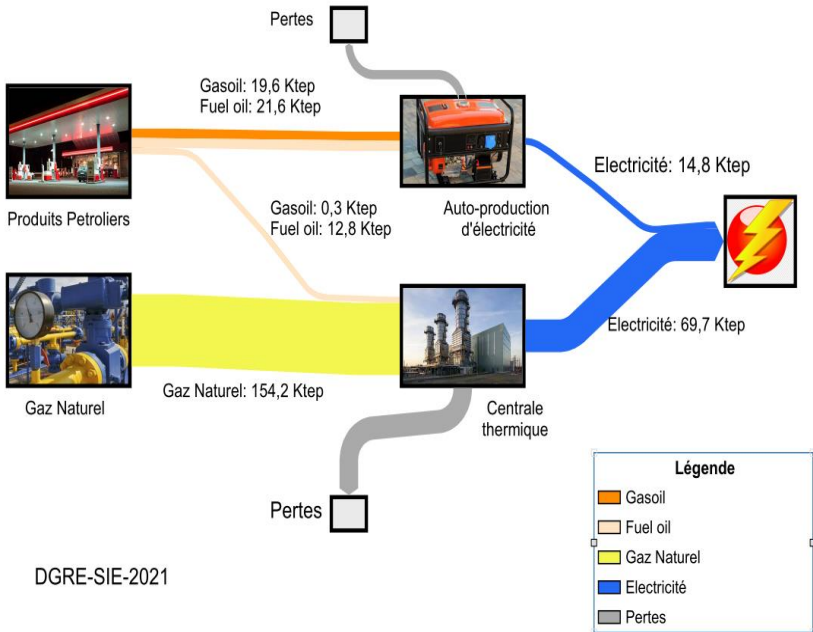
Pertes

Gasoil: 19,6 Ktep
Fuel oil: 21,6 Ktep

Produits Petroliers

Gasoil: 0,3 Ktep
Fuel oil: 12,8 Ktep

Auto-production d'électricité

Electricité: 14,8 Ktep

Electricité: 69,7 Ktep

Gaz Naturel

Gaz Naturel: 154,2 Ktep

Centrale thermique

Pertes

DGRE-SIE-2021

Légende
Gasoil
Fuel oil
Gaz Naturel
Electricité
Pertes